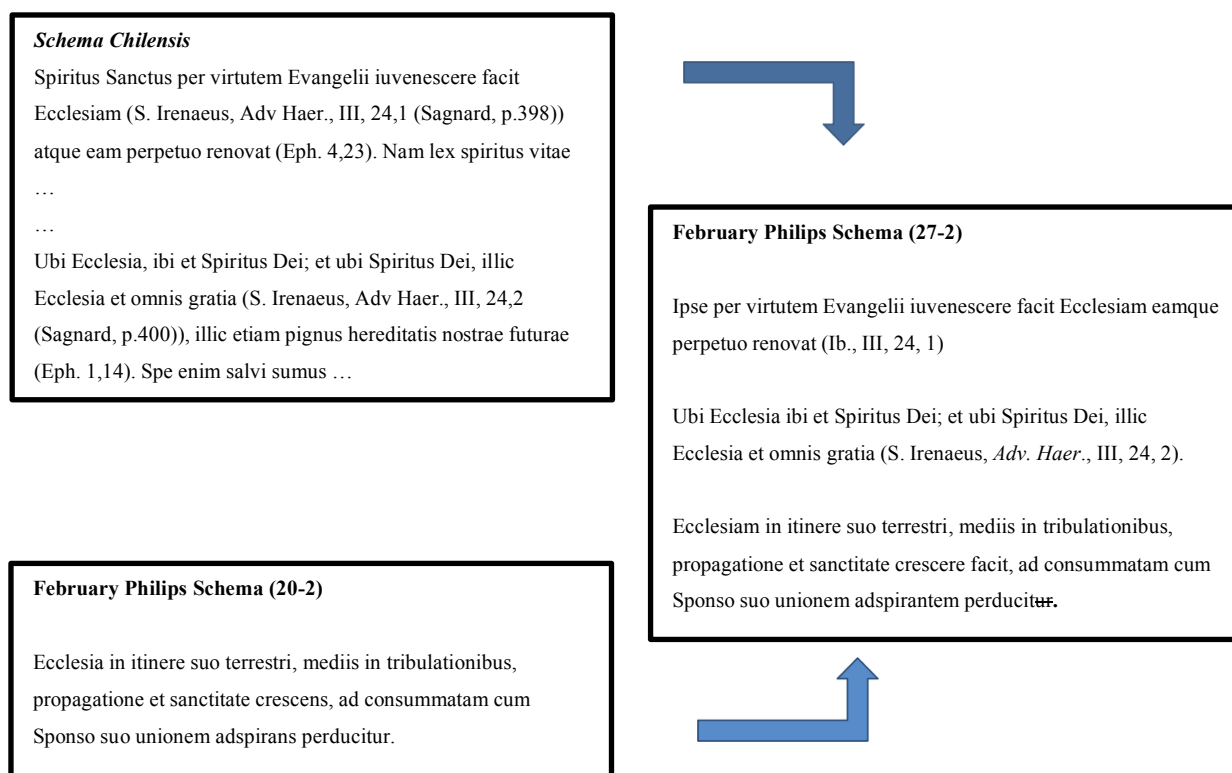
*Schema Chilensis*

Spiritus Sanctus per virtutem Evangelii iuvenescere facit Ecclesiam (S. Irenaeus, Adv Haer., III, 24,1 (Sagnard, p.398)) atque eam perpetuo renovat (Eph. 4,23). Nam lex spiritus vitae …

…

Ubi Ecclesia, ibi et Spiritus Dei; et ubi Spiritus Dei, illic Ecclesia et omnis gratia (S. Irenaeus, Adv Haer., III, 24,2 (Sagnard, p.400)), illic etiam pignus hereditatis nostrae futurae (Eph. 1,14). Spe enim salvi sumus …

**February Philips Schema (27-2)**

Ipse per virtutem Evangelii iuvenescere facit Ecclesiam eamque perpetuo renovat (Ib., III, 24, 1)

Ubi Ecclesia ibi et Spiritus Dei; et ubi Spiritus Dei, illic Ecclesia et omnis gratia (S. Irenaeus, *Adv. Haer.*, III, 24, 2).

Ecclesiam in itinere suo terrestri, mediis in tribulationibus, propagatione et sanctitate crescere facit, ad consummatam cum Sponso suo unionem adspirantem perducit~~ur~~.

**February Philips Schema (20-2)**

Ecclesia in itinere suo terrestri, mediis in tribulationibus, propagatione et sanctitate crescens, ad consummatam cum Sponso suo unionem adspirans perducitur.